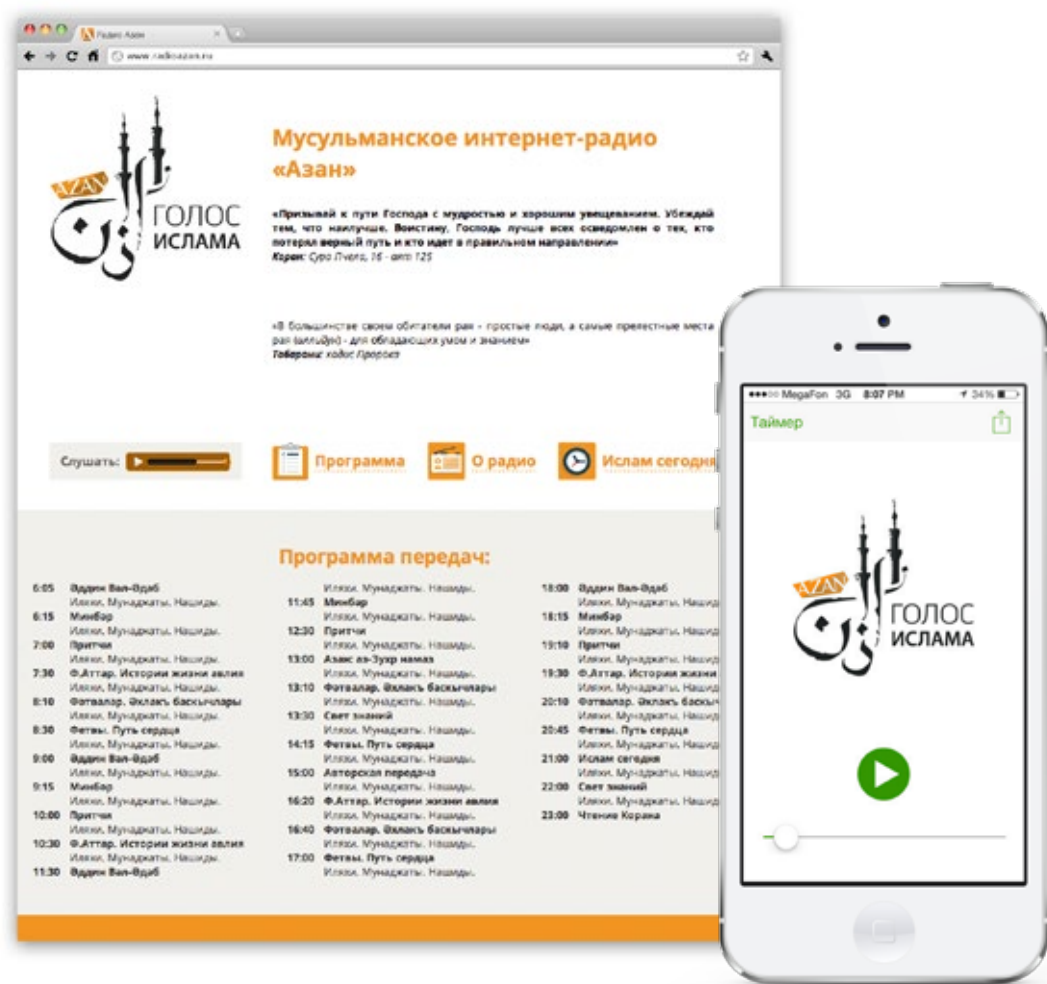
Радио Азан

www.radioazan.ru

AZAN ГОЛОС ИСЛАМА

Мусульманское интернет-радио «Азан»

«Призывай к пути Господа с мудростью и хорошим увещеванием. Убеждай тем, что наилучше. Воистину, Господь лучше всех осведомлен о тех, кто потерял верный путь и кто идет в правильном направлении»
Коран: Сура Пчела, 16 - аят 125

«В большинстве своем обитатели рая - простые люди, а самые прелестные места рая (аллыйун) - для обладающих умом и знанием»
Говорил: хадис Пророка

Слушать:

Программа

О радио

Ислам сегодня

Программа передач:

6:05 Әдәпи Вал-Әдәб
Иляхи. Мунаджаты. Нашиды.
6:15 Минбар
Иляхи. Мунаджаты. Нашиды.
7:00 Притчи
Иляхи. Мунаджаты. Нашиды.
7:30 Ф.Аттар. Истории жизни авлия
Иляхи. Мунаджаты. Нашиды.
8:10 Фәтвалар. Әхлакъ баскычлары
Иляхи. Мунаджаты. Нашиды.
8:30 Фетвы. Путь сердца
Иляхи. Мунаджаты. Нашиды.
9:00 Әдәпи Вал-Әдәб
Иляхи. Мунаджаты. Нашиды.
9:15 Минбар
Иляхи. Мунаджаты. Нашиды.
10:00 Притчи
Иляхи. Мунаджаты. Нашиды.
10:30 Ф.Аттар. Истории жизни авлия
Иляхи. Мунаджаты. Нашиды.
11:30 Әдәпи Вал-Әдәб

Иляхи. Мунаджаты. Нашиды.
11:45 Минбар
Иляхи. Мунаджаты. Нашиды.
12:30 Притчи
Иляхи. Мунаджаты. Нашиды.
13:00 Азан аз-Зухр намаз
Иляхи. Мунаджаты. Нашиды.
13:10 Фәтвалар. Әхлакъ баскычлары
Иляхи. Мунаджаты. Нашиды.
13:30 Свет знаний
Иляхи. Мунаджаты. Нашиды.
14:15 Фетвы. Путь сердца
Иляхи. Мунаджаты. Нашиды.
15:00 Авторская передача
Иляхи. Мунаджаты. Нашиды.
16:20 Ф.Аттар. Истории жизни авлия
Иляхи. Мунаджаты. Нашиды.
16:40 Фәтвалар. Әхлакъ баскычлары
Иляхи. Мунаджаты. Нашиды.
17:00 Фетвы. Путь сердца
Иляхи. Мунаджаты. Нашиды.

18:00 Әдәпи Вал-Әдәб
Иляхи. Мунаджаты. Нашид
18:15 Минбар
Иляхи. Мунаджаты. Нашид
19:10 Притчи
Иляхи. Мунаджаты. Нашид
19:30 Ф.Аттар. Истории жизни
Иляхи. Мунаджаты. Нашид
20:10 Фәтвалар. Әхлакъ баскыч
Иляхи. Мунаджаты. Нашид
20:45 Фетвы. Путь сердца
Иляхи. Мунаджаты. Нашид
21:00 Ислам сегодня
Иляхи. Мунаджаты. Нашид
22:00 Свет знаний
Иляхи. Мунаджаты. Нашид
23:00 Чтение Корана

MegaFon 3G 8:07 PM 34%
Таймер

AZAN ГОЛОС ИСЛАМА